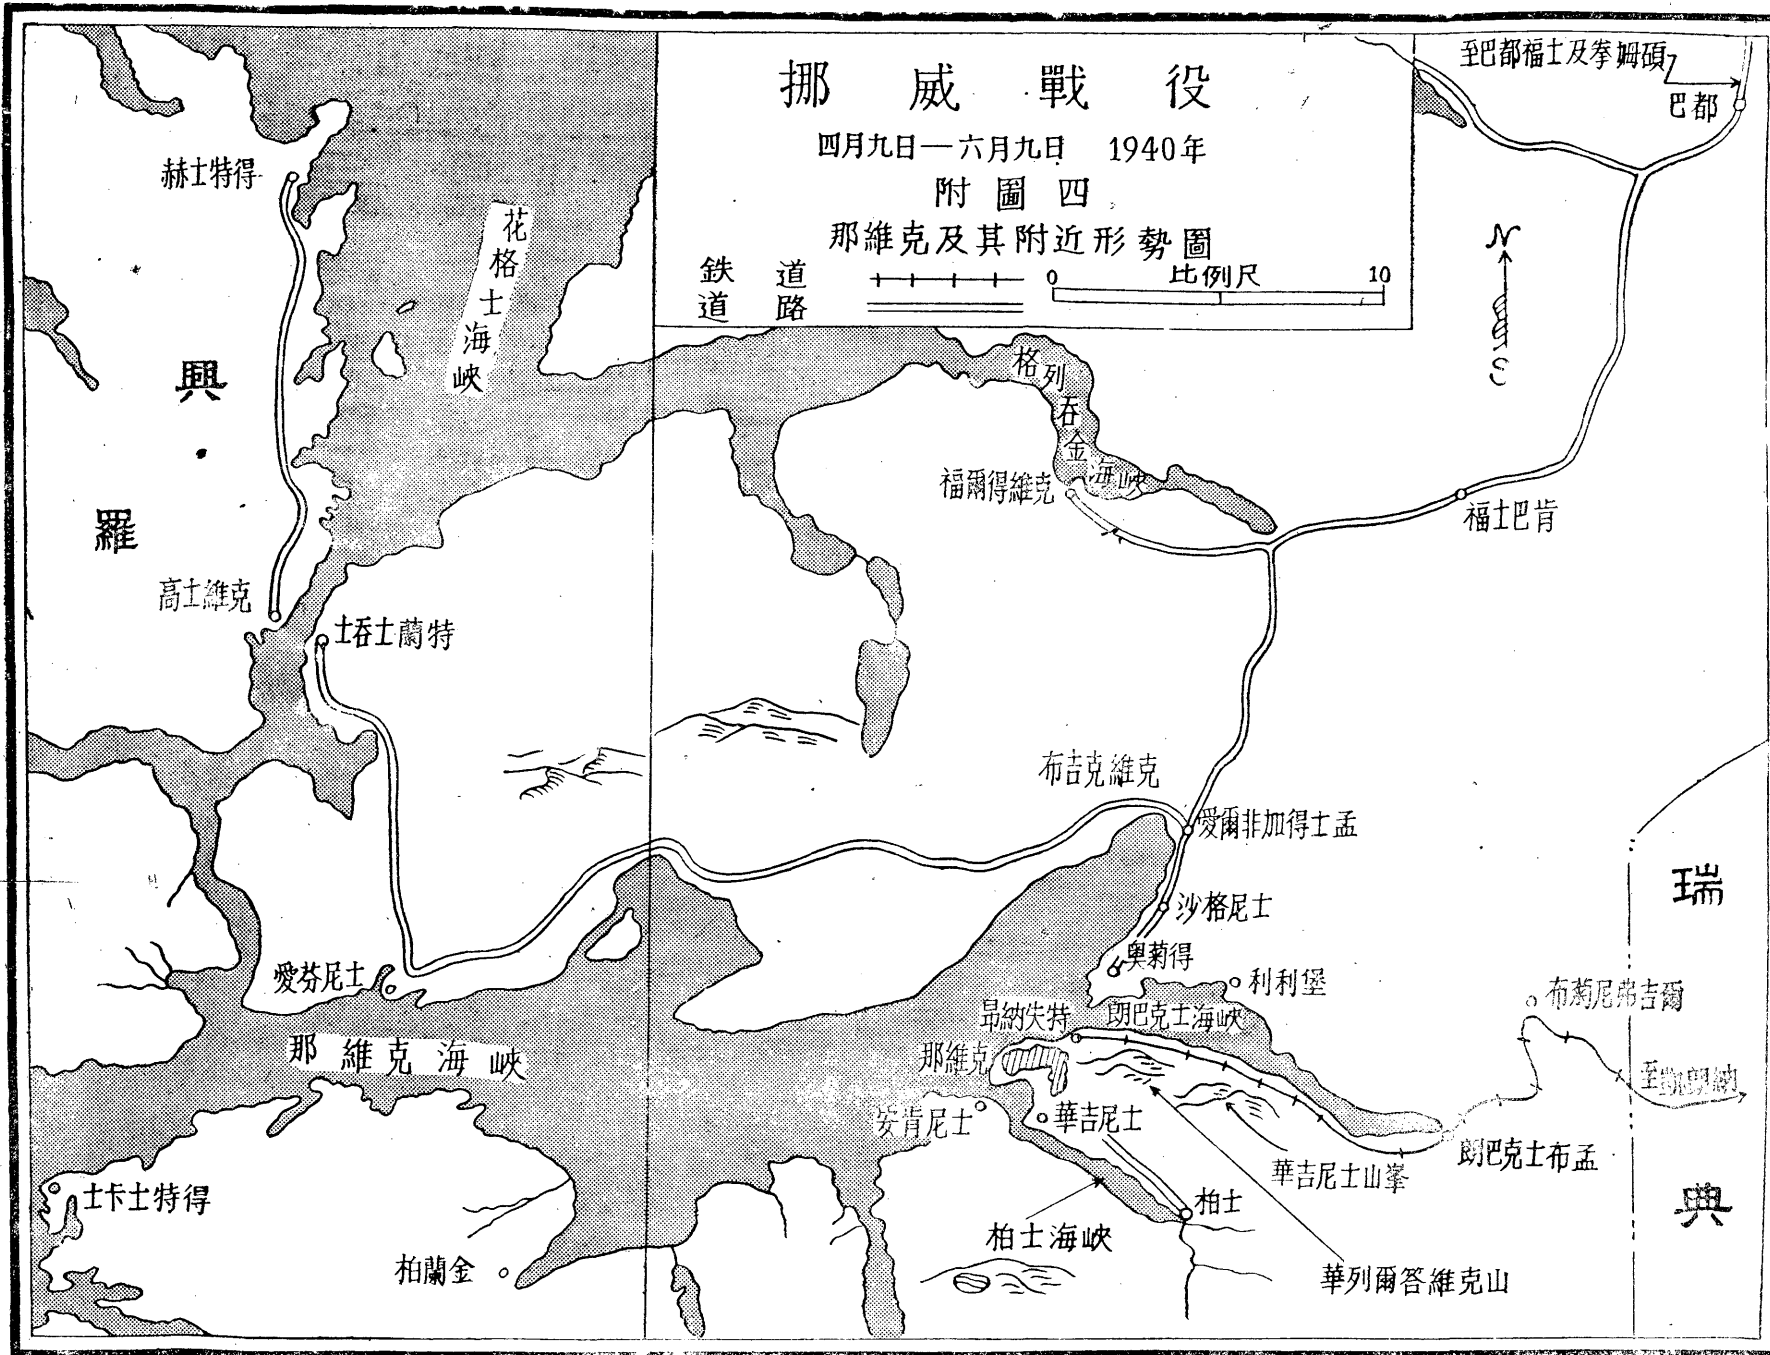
挪威戰役
四月九日—六月九日 1940年
附圖四
那維克及其附近形勢圖
鉄道
道路
0 比例尺 10

至巴都福士及拳姆碩
巴都
N
S

赫士特得
花格士海峽
興
羅
高士維克
士吞士蘭特
格列吞金海峽
福爾得維克
福士巴肯
布吉克維克
愛爾非加得士孟
沙格尼士
奧莉得
利利堡
愛芬尼士
那維克海峽
昂納失特
朗巴克士海峽
那維克
安肯尼士
華吉尼士
布莉尼希吉爾
至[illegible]
朗巴克士布孟
華吉尼士山峯
柏士
柏士海峽
華列爾答維克山
瑞
典
士卡士特得
柏蘭金